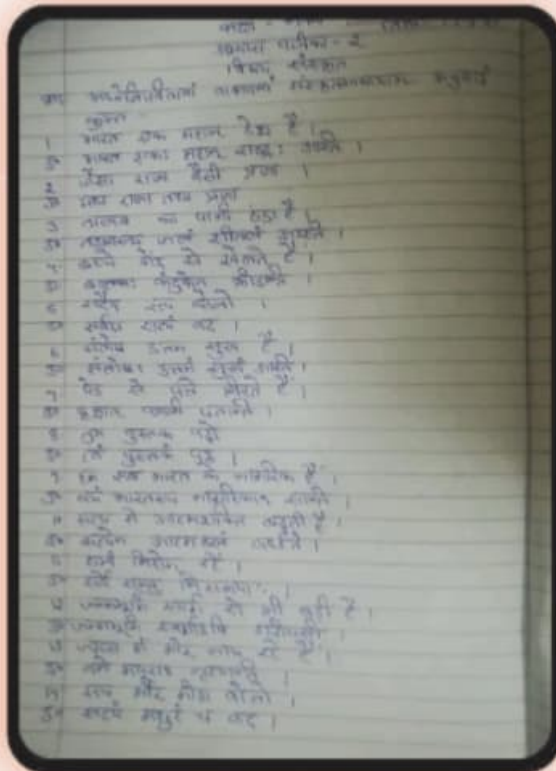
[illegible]
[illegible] पत्रिका - 2
विषय संस्कृत
क. अधोलिखितानां वाक्यानां संस्कृतभाषायाम् अनुवादं कुरुत
1. भारत एक महान देश है।
उ. भारतं एकः महान् राष्ट्रः अस्ति।
2. जैसा राजा वैसी प्रजा।
उ. यथा राजा तथा प्रजा।
3. तालाब का पानी ठंडा है।
उ. तडागस्य जलं शीतलं अस्ति।
4. बच्चे गेंद से खेलते हैं।
उ. बालकाः कन्दुकेन क्रीडन्ति।
5. सदैव सच बोलो।
उ. सर्वदा सत्यं वद।
6. संतोष उत्तम सुख है।
उ. संतोषः उत्तमं सुखं अस्ति।
7. पेड़ से पत्ते गिरते हैं।
उ. वृक्षात् पत्राणि पतन्ति।
8. तुम पुस्तक पढ़ो।
उ. त्वं पुस्तकं पठ।
9. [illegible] भारत के नागरिक हैं।
उ. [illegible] भारतस्य नागरिकाः सन्ति।
10. साधु से आशीर्वाद लेते हैं।
उ. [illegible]
11. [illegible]
उ. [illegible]
12. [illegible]
उ. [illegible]
13. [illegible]
उ. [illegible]
14. सच और मीठा बोलो।
उ. सत्यं मधुरं च वद।